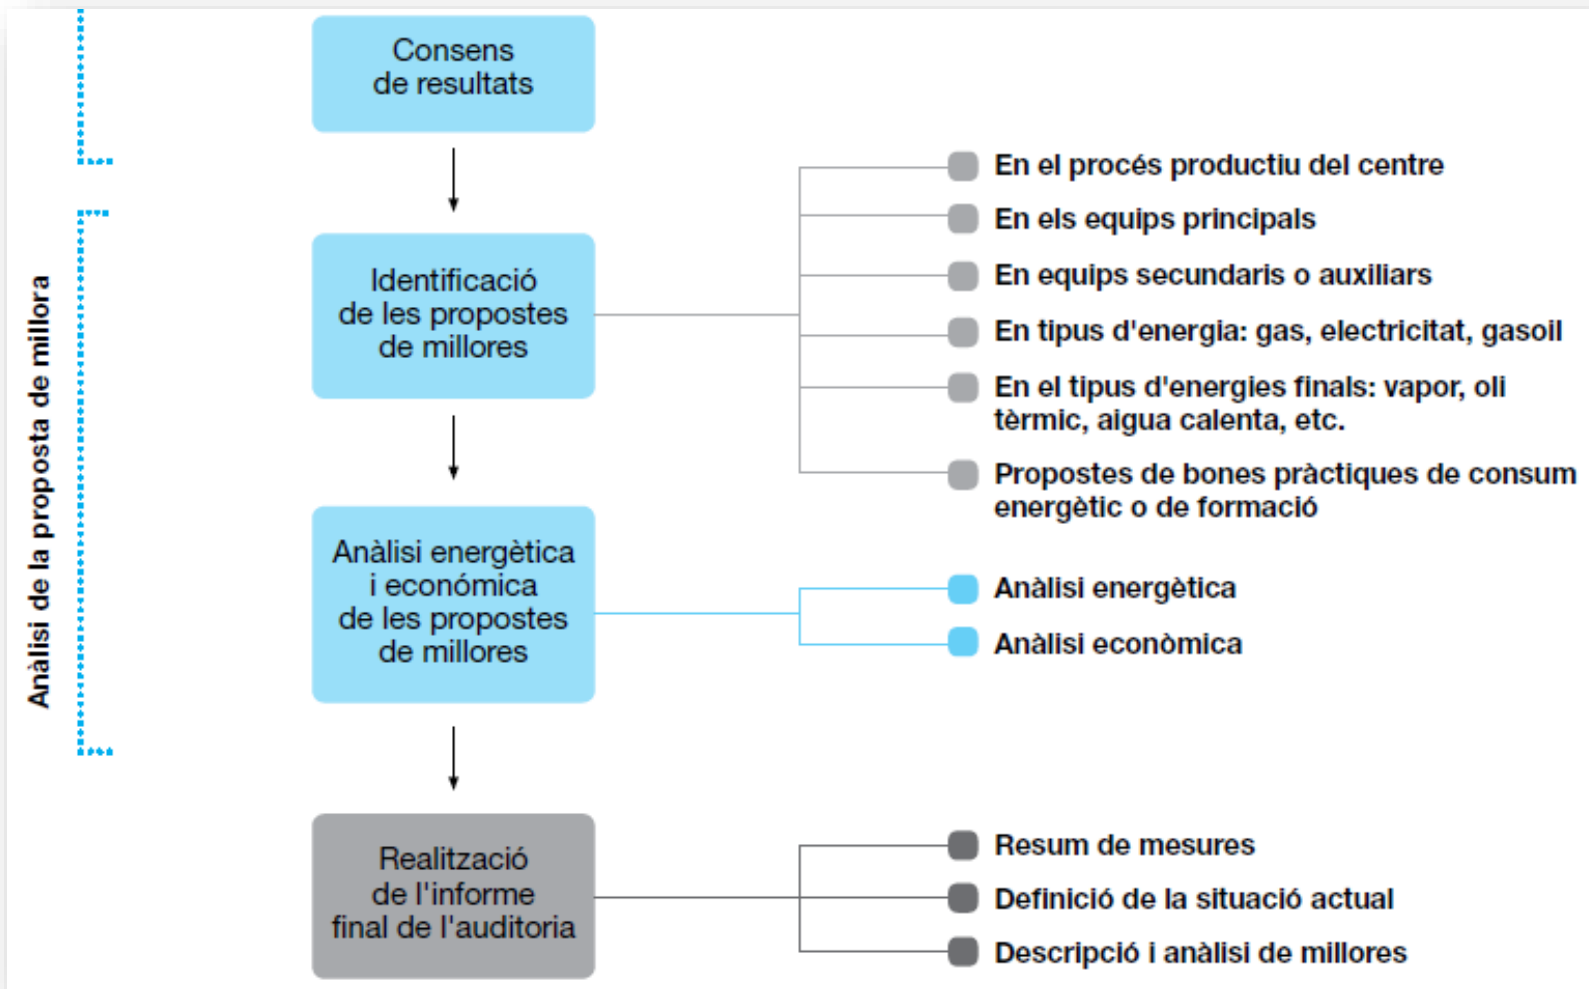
Anàlisi de la proposta de millora

Consens de resultats

Identificació de les propostes de millores

En el procés productiu del centre
En els equips principals
En equips secundaris o auxiliars
En tipus d'energia: gas, electricitat, gasoil
En el tipus d'energies finals: vapor, oli tèrmic, aigua calenta, etc.
Propostes de bones pràctiques de consum energètic o de formació

Anàlisi energètica i económica de les propostes de millores

Anàlisi energètica
Anàlisi econòmica

Realització de l'informe final de l'auditoria

Resum de mesures
Definició de la situació actual
Descripció i anàlisi de millores